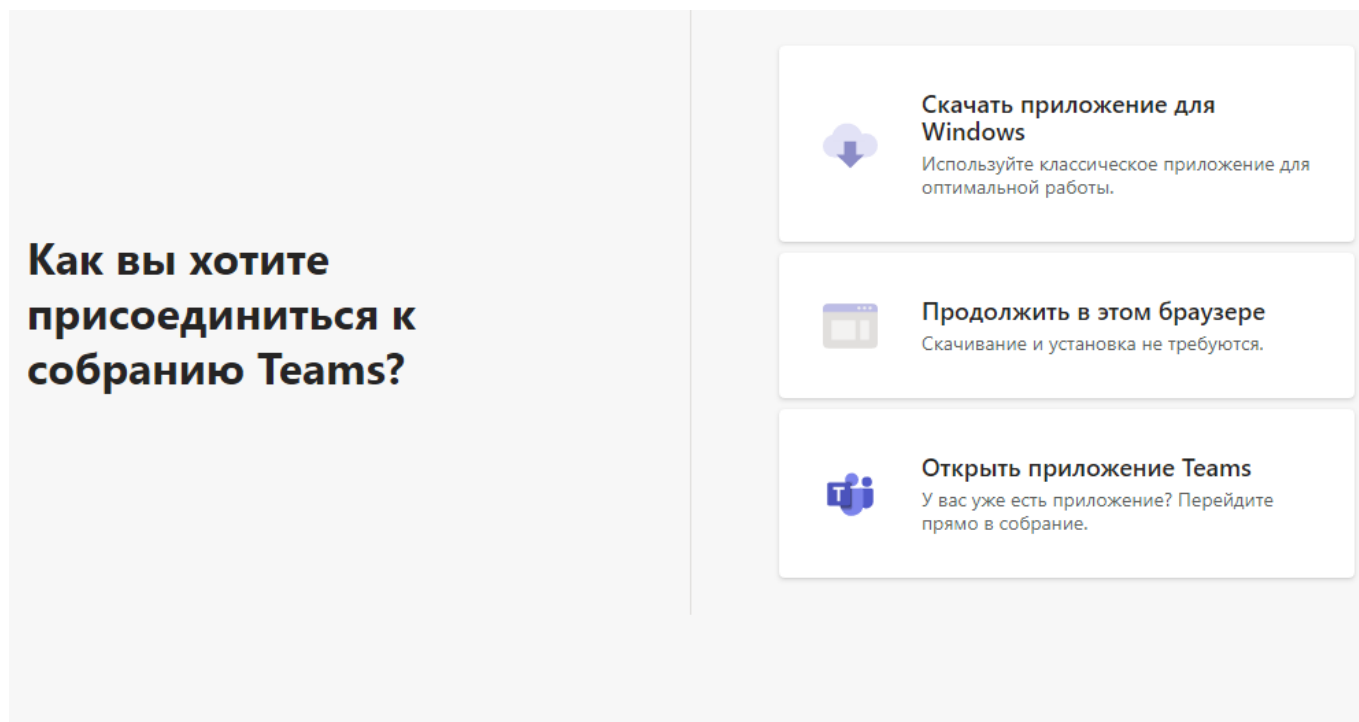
Как вы хотите присоединиться к собранию Teams?

Скачать приложение для Windows
Используйте классическое приложение для оптимальной работы.

Продолжить в этом браузере
Скачивание и установка не требуются.

T
Открыть приложение Teams
У вас уже есть приложение? Перейдите прямо в собрание.